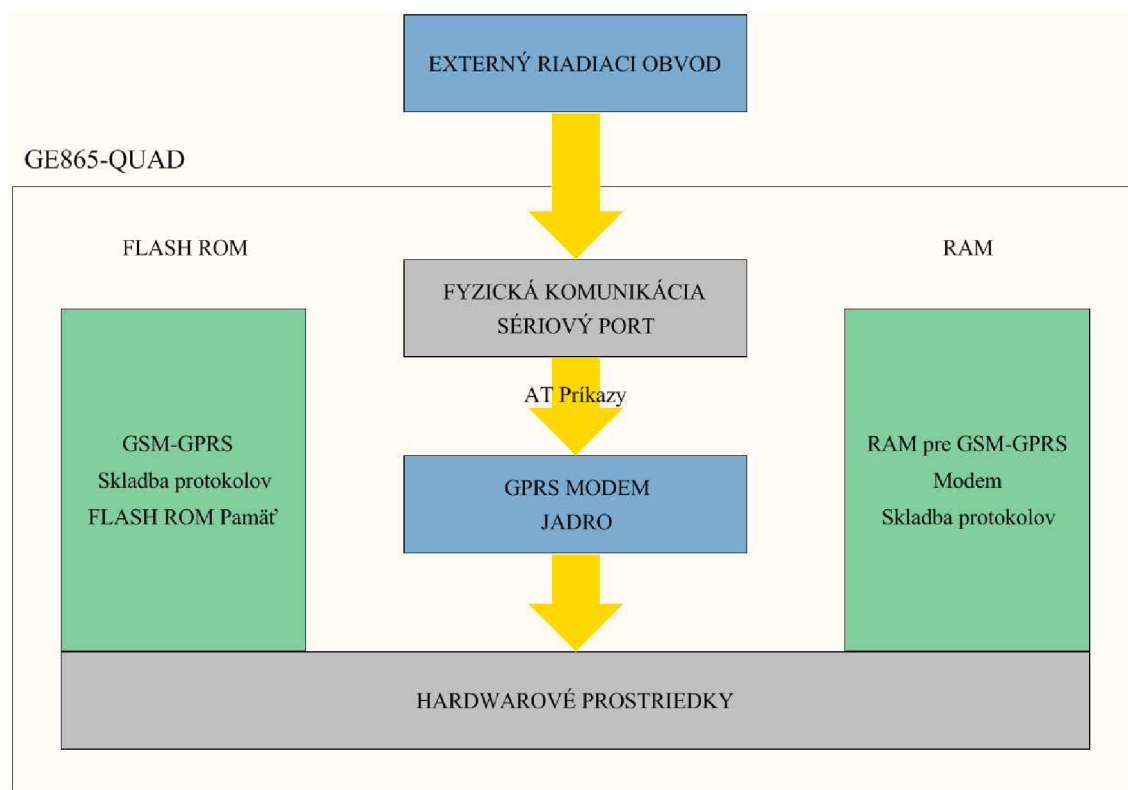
EXTERNÝ RIADIACI OBVOD

GE865-QUAD

FLASH ROM

RAM

FYZICKÁ KOMUNIKÁCIA
SÉRIOVÝ PORT

AT Príkazy

GSM-GPRS
Skladba protokolov
FLASH ROM Pamäť

GPRS MODEM
JADRO

RAM pre GSM-GPRS
Modem
Skladba protokolov

HARDWAROVÉ PROSTRIEDKY